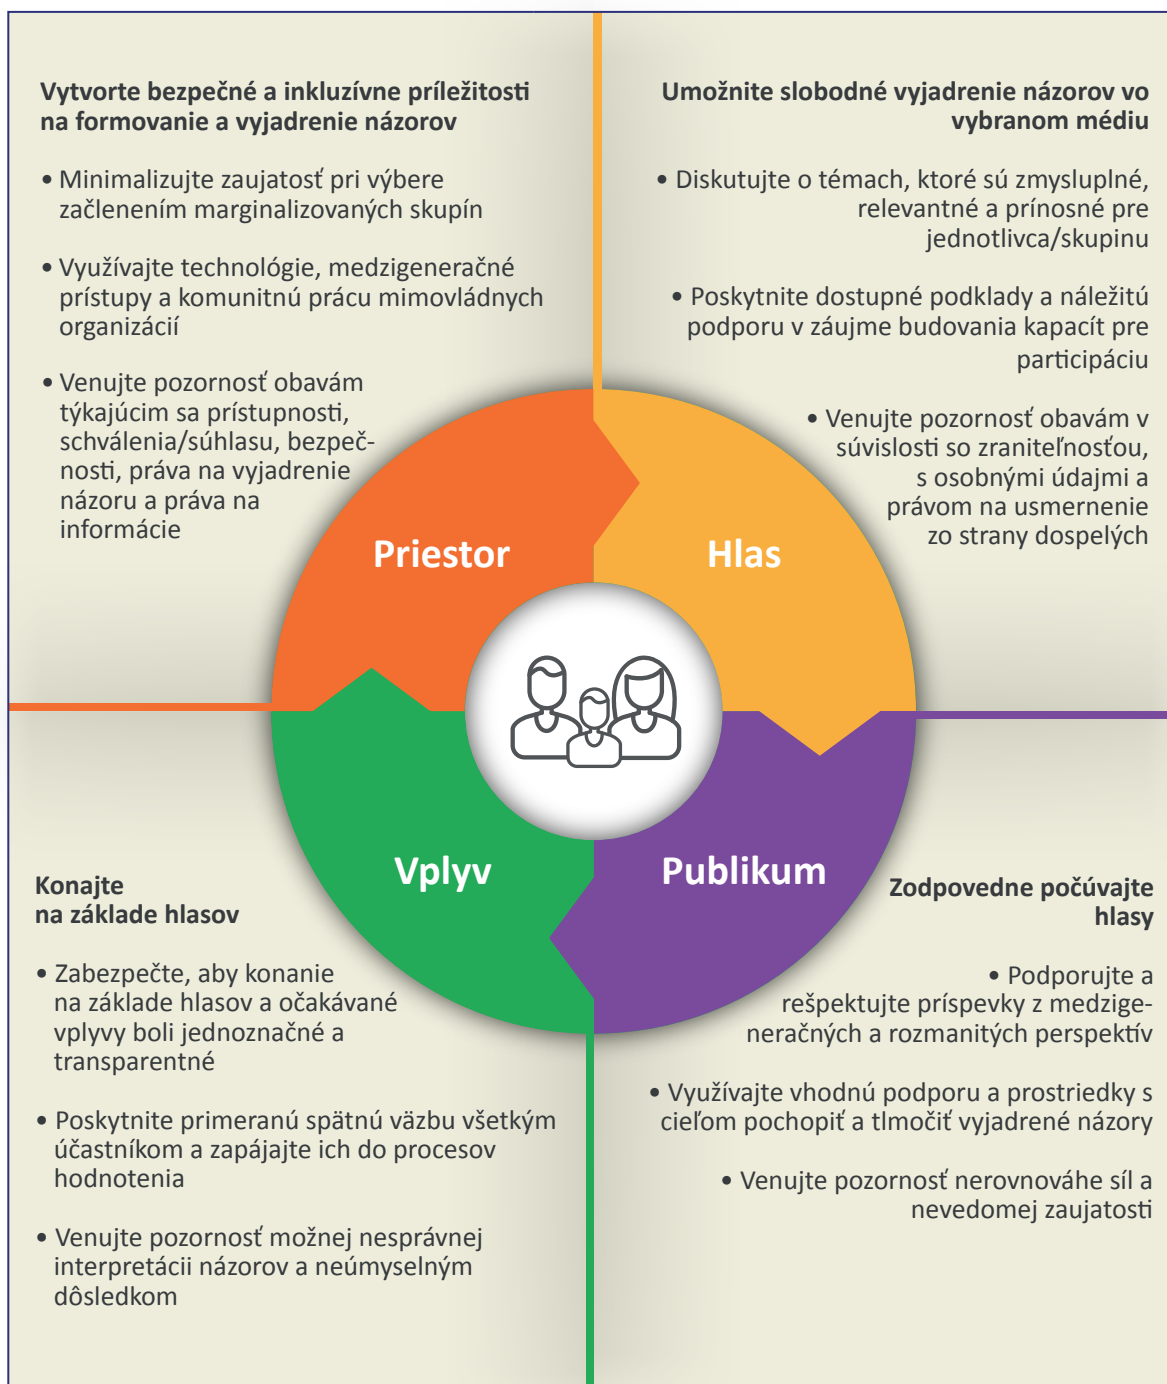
Vytvorte bezpečné a inkluzívne príležitosti na formovanie a vyjadrenie názorov

• Minimalizujte zaujatosť pri výbere začlenením marginalizovaných skupín

• Využívajte technológie, medzigeneračné prístupy a komunitnú prácu mimovládnych organizácií

• Venujte pozornosť obavám týkajúcim sa prístupnosti, schválenia/súhlasu, bezpečnosti, práva na vyjadrenie názoru a práva na informácie

Umožnite slobodné vyjadrenie názorov vo vybranom médiu

• Diskutujte o témach, ktoré sú zmysluplné, relevantné a prínosné pre jednotlivca/skupinu

• Poskytnite dostupné podklady a náležitú podporu v záujme budovania kapacít pre participáciu

• Venujte pozornosť obavám v súvislosti so zraniteľnosťou, s osobnými údajmi a právom na usmernenie zo strany dospelých

Priestor

Hlas

Vplyv

Publikum

Konajte na základe hlasov

• Zabezpečte, aby konanie na základe hlasov a očakávané vplyvy boli jednoznačné a transparentné

• Poskytnite primeranú spätnú väzbu všetkým účastníkom a zapájajte ich do procesov hodnotenia

• Venujte pozornosť možnej nesprávnej interpretácii názorov a neúmyselným dôsledkom

Zodpovedne počúvajte hlasy

• Podporujte a rešpektujte príspevky z medzigeneračných a rozmanitých perspektív

• Využívajte vhodnú podporu a prostriedky s cieľom pochopiť a tlmočiť vyjadrené názory

• Venujte pozornosť nerovnováhe síl a nevedomej zaujatosti